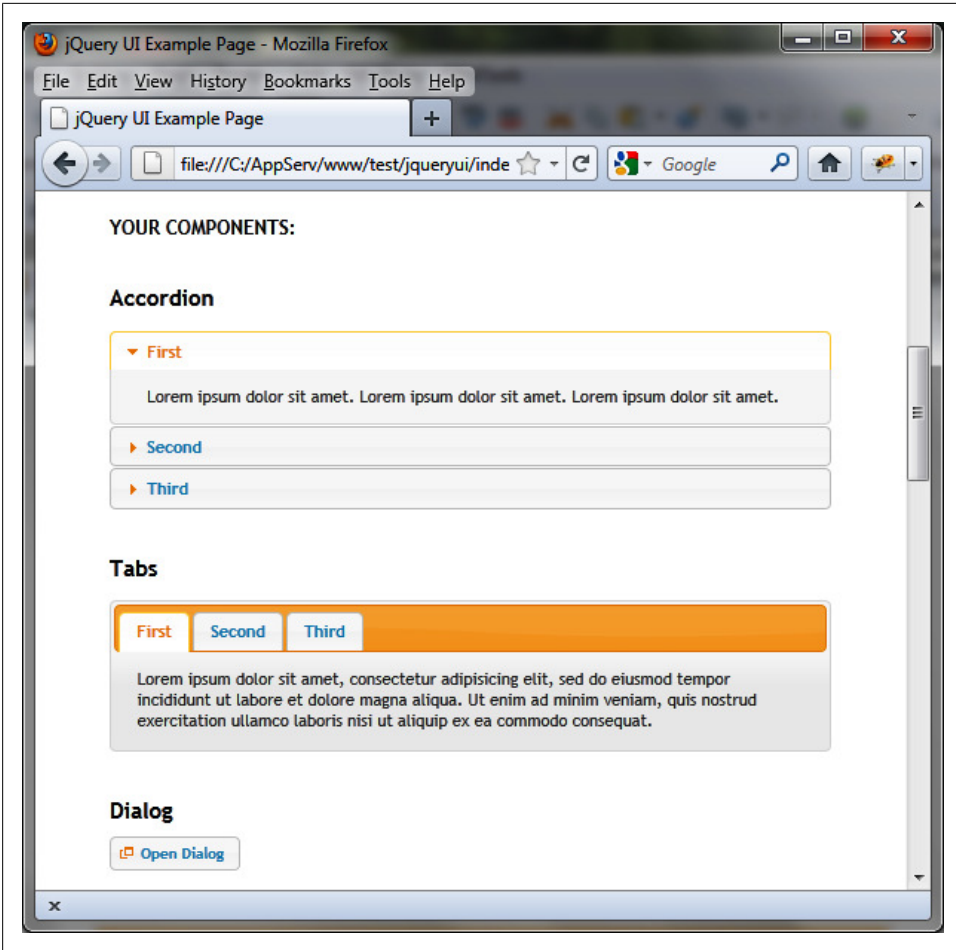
jQuery UI Example Page - Mozilla Firefox

File Edit View History Bookmarks Tools Help

jQuery UI Example Page

+

file:///C:/AppServ/www/test/jqueryui/inde

Google

YOUR COMPONENTS:

Accordion

First

Lorem ipsum dolor sit amet. Lorem ipsum dolor sit amet. Lorem ipsum dolor sit amet.

Second

Third

Tabs

First Second Third

Lorem ipsum dolor sit amet, consectetur adipisicing elit, sed do eiusmod tempor incididunt ut labore et dolore magna aliqua. Ut enim ad minim veniam, quis nostrud exercitation ullamco laboris nisi ut aliquip ex ea commodo consequat.

Dialog

Open Dialog

x